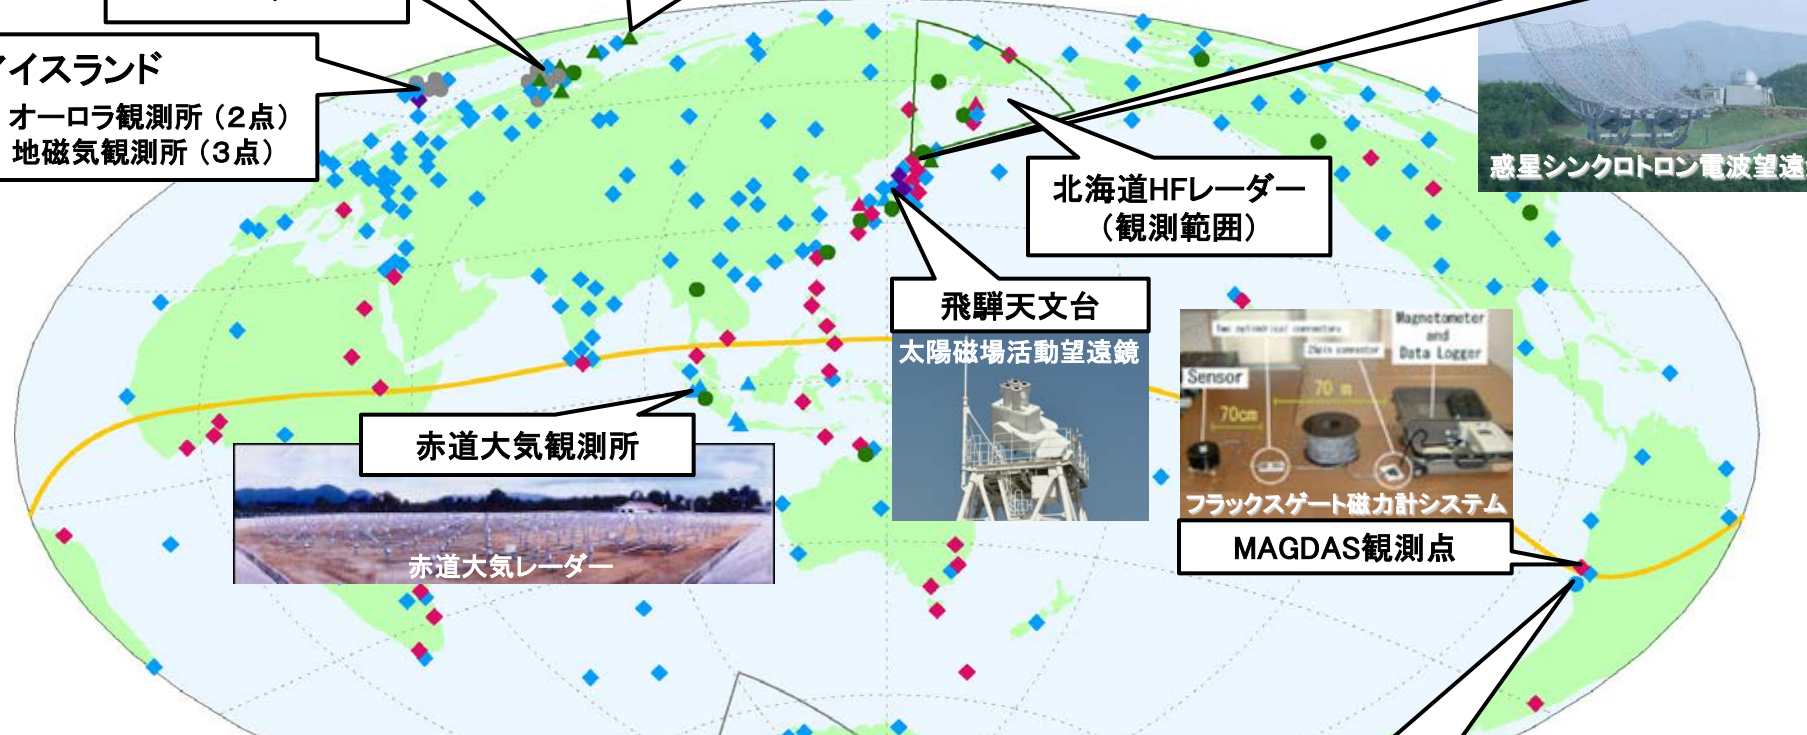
イスランド
オーロラ観測所（2点）
地磁気観測所（3点）

北海道HFレーダー
（観測範囲）

惑星シンクロトロン電波望遠

飛騨天文台
太陽磁場活動望遠鏡

赤道大気観測所
赤道大気レーダー

Magnetometer and Data Logger
Sensor
70 m
70cm
フラックスゲート磁力計システム

MAGDAS観測点